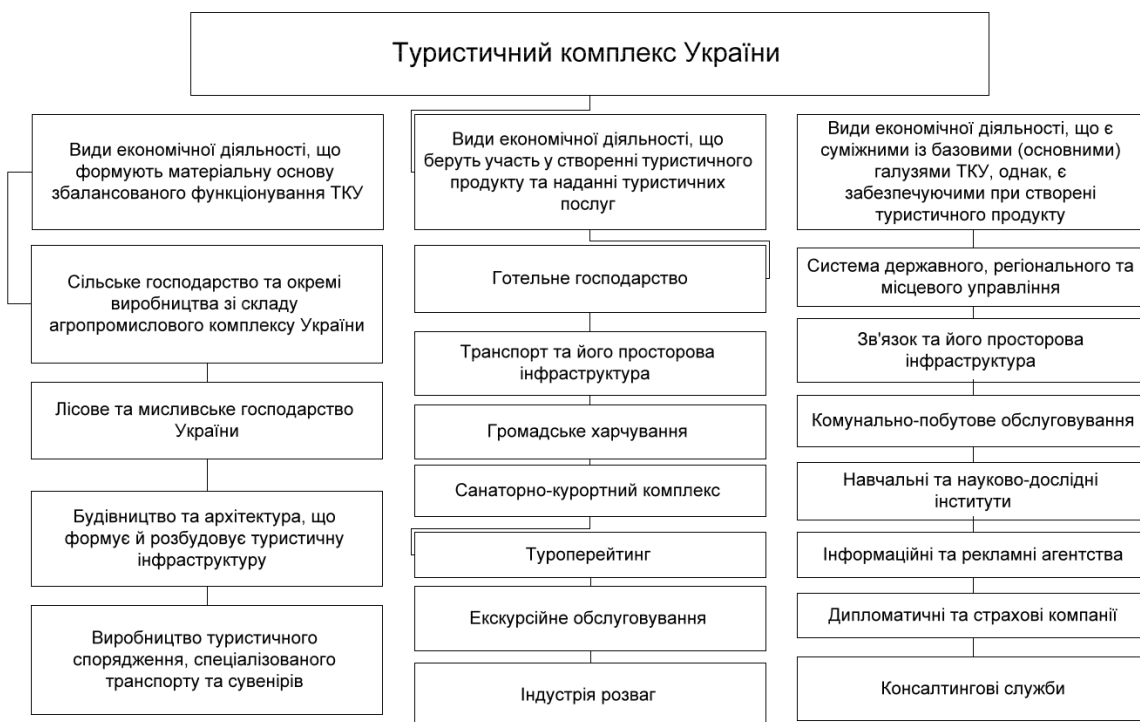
Туристичний комплекс України

Види економічної діяльності, що формують матеріальну основу збалансованого функціонування ТКУ

Сільське господарство та окремі виробництва зі складу агропромислового комплексу України

Лісове та мисливське господарство України

Будівництво та архітектура, що формує й розбудовує туристичну інфраструктуру

Виробництво туристичного спорядження, спеціалізованого транспорту та сувенірів

Види економічної діяльності, що беруть участь у створенні туристичного продукту та наданні туристичних послуг

Готельне господарство

Транспорт та його просторова інфраструктура

Громадське харчування

Санаторно-курортний комплекс

Туроперейтинг

Екскурсійне обслуговування

Індустрія розваг

Види економічної діяльності, що є суміжними із базовими (основними) галузями ТКУ, однак, є забезпечуючими при створені туристичного продукту

Система державного, регіонального та місцевого управління

Зв'язок та його просторова інфраструктура

Комунально-побутове обслуговування

Навчальні та науково-дослідні інститути

Інформаційні та рекламні агентства

Дипломатичні та страхові компанії

Консалтингові служби